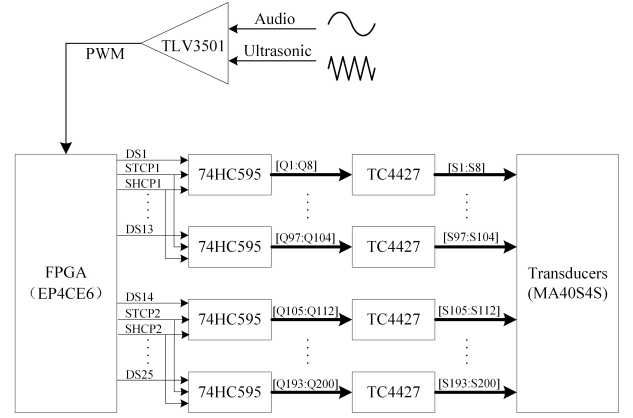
Audio

Ultrasonic

TLV3501

PWM

FPGA
（EP4CE6）

DS1
STCP1
SHCP1
DS13
DS14
STCP2
SHCP2
DS25

74HC595
[Q1:Q8]
TC4427
[S1:S8]

74HC595
[Q97:Q104]
TC4427
[S97:S104]

74HC595
[Q105:Q112]
TC4427
[S105:S112]

74HC595
[Q193:Q200]
TC4427
[S193:S200]

Transducers
(MA40S4S)